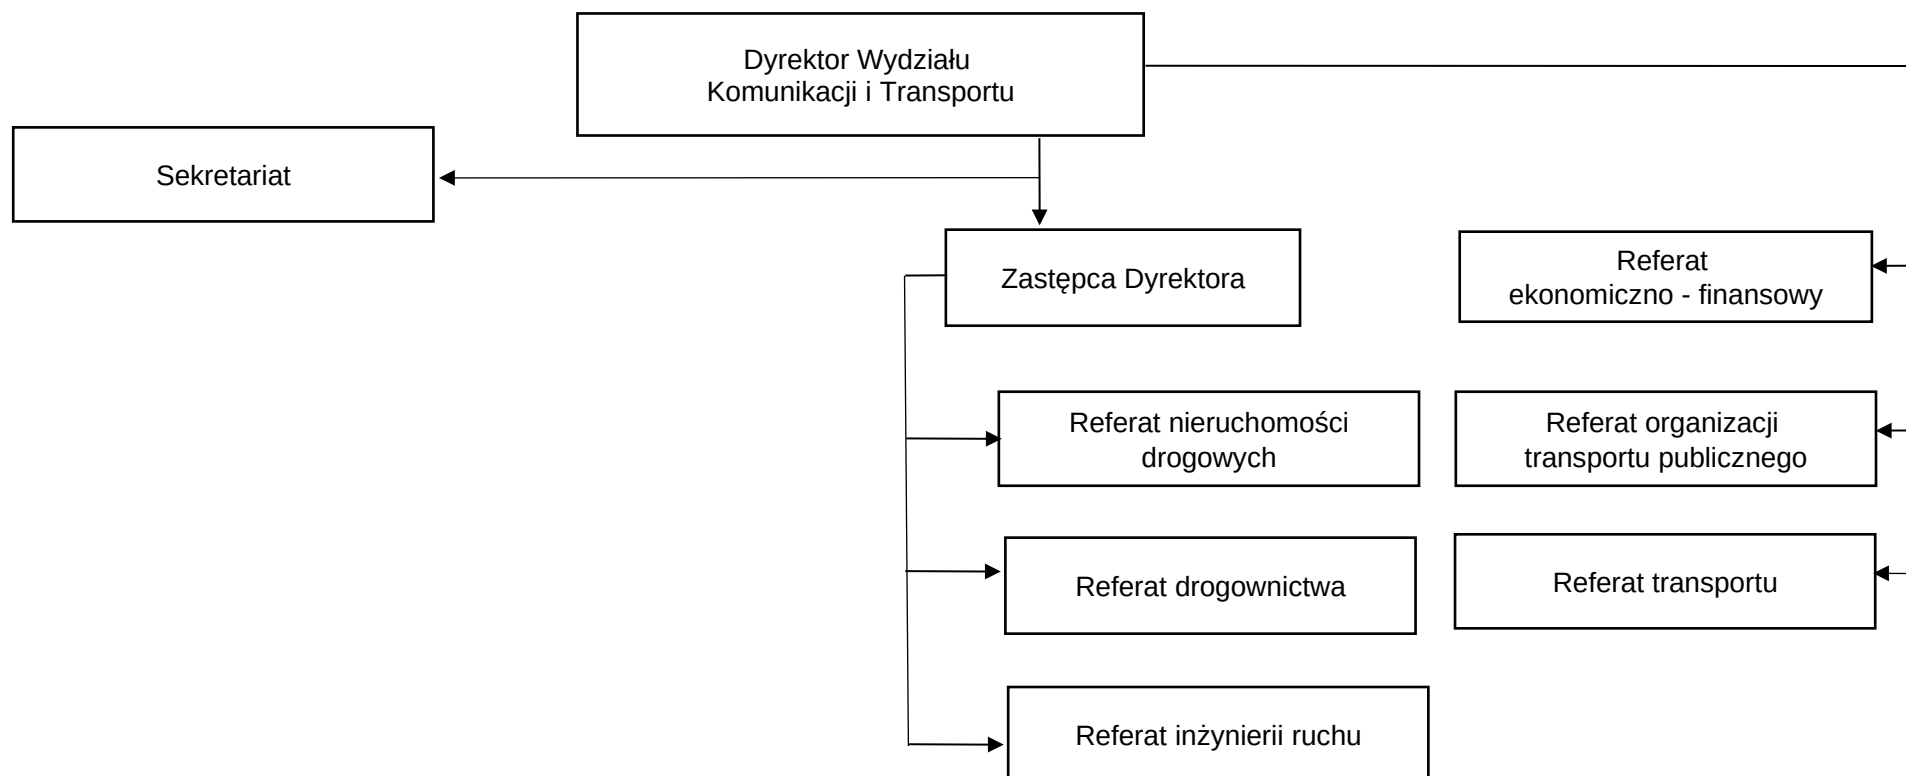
Dyrektor Wydziału Komunikacji i Transportu

Sekretariat

Zastępca Dyrektora

Referat ekonomiczno - finansowy

Referat nieruchomości drogowych

Referat organizacji transportu publicznego

Referat drogownictwa

Referat transportu

Referat inżynierii ruchu